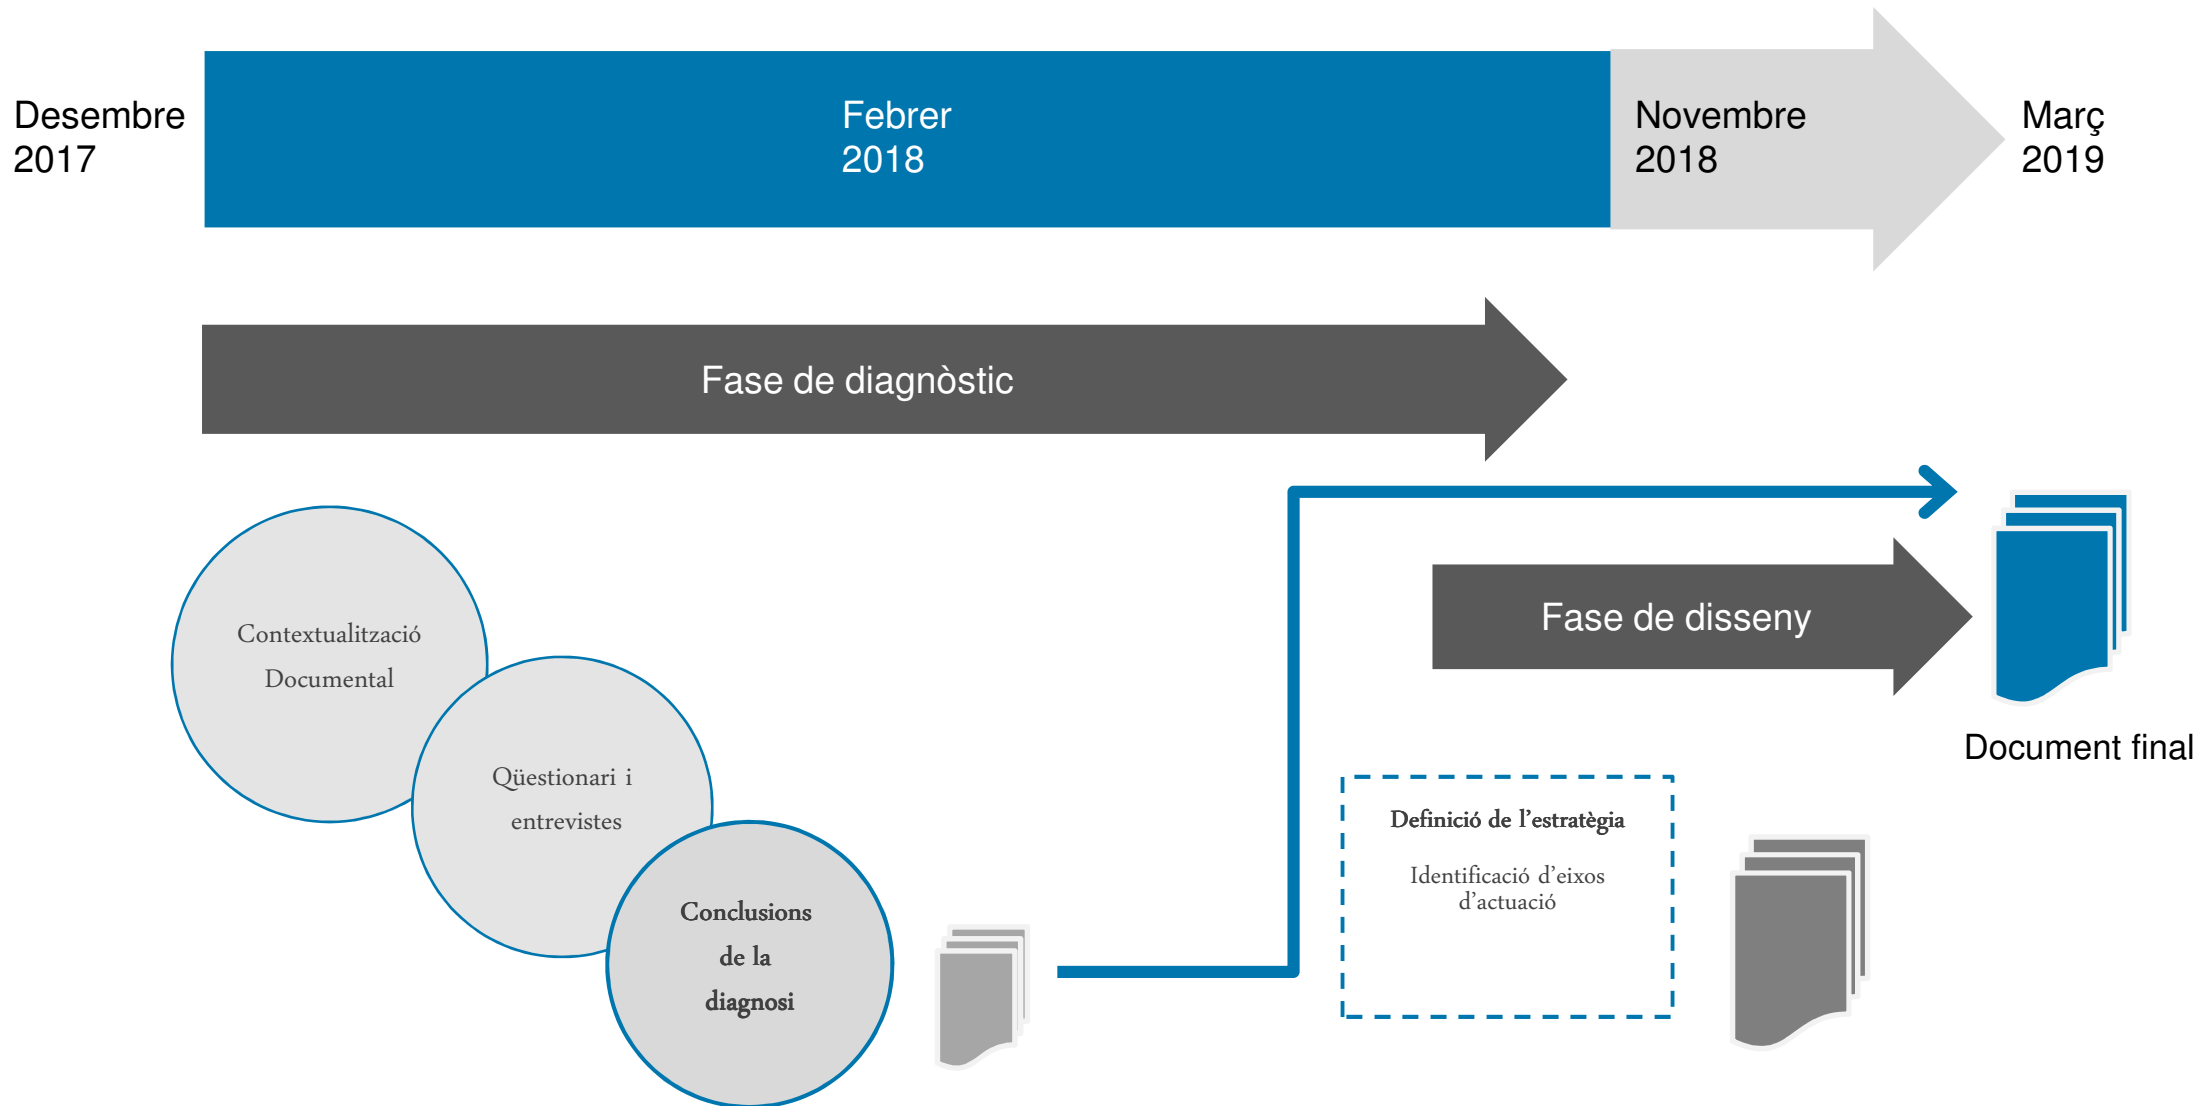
Desembre 2017

Febrer 2018

Novembre 2018

Març 2019

Fase de diagnòstic

Contextualització Documental

Qüestionari i entrevistes

Conclusions de la diagnosi

Fase de disseny

Document final

Definició de l'estratègia

Identificació d'eixos d'actuació